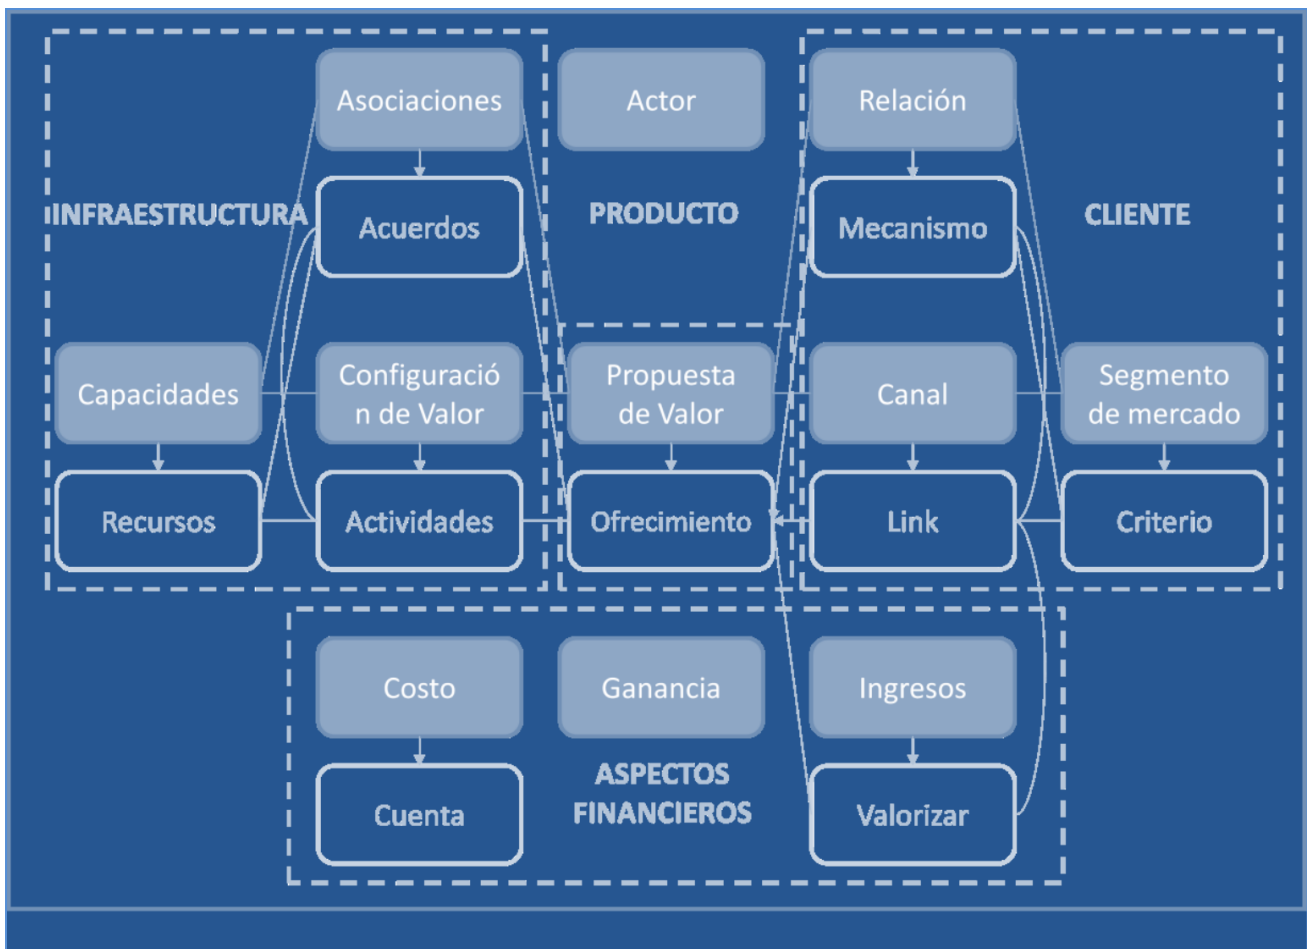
Asociaciones

Actor

Relación

INFRAESTRUCTURA

Acuerdos

PRODUCTO

Mecanismo

CLIENTE

Capacidades

Configuración de Valor

Propuesta de Valor

Canal

Segmento de mercado

Recursos

Actividades

Ofrecimiento

Link

Criterio

Costo

Ganancia

Ingresos

Cuenta

ASPECTOS FINANCIEROS

Valorizar